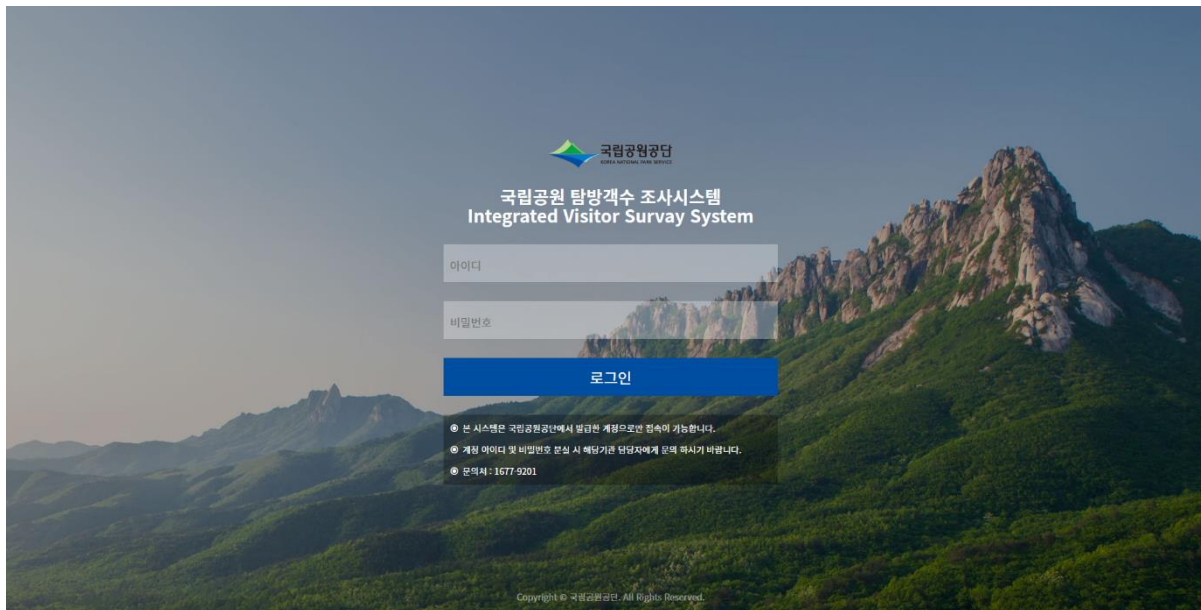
국립공원공단
KOREA NATIONAL PARK SERVICE

국립공원 탐방객수 조사시스템
Integrated Visitor Survay System

아이디

비밀번호

로그인

◉ 본 시스템은 국립공원공단에서 발급된 계정으로만 접속이 가능합니다.

◉ 계정 아이디 및 비밀번호 분실 시 해당기관 담당자에게 문의 하시기 바랍니다.

◉ 문의처 : 1677-9201

Copyright © 국립공원공단. All Rights Reserved.